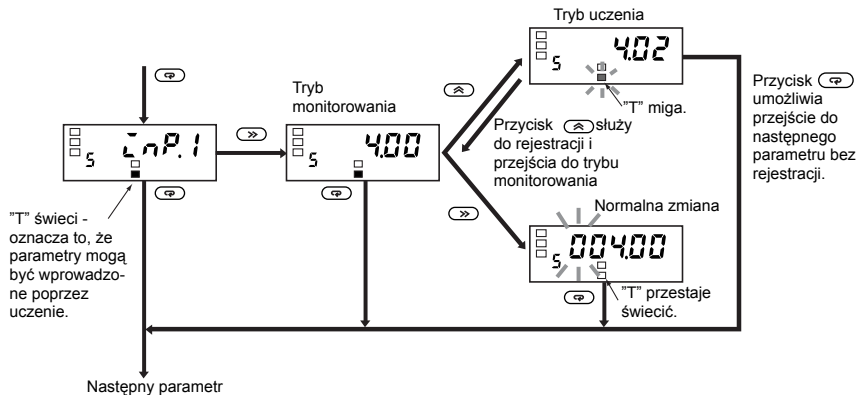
Tryb uczenia

4.02

"T" miga.

Przycisk umożliwia przejście do następnego parametru bez rejestracji.

Tryb monitorowania

4.00

Przycisk służy do rejestracji i przejścia do trybu monitorowania

Normalna zmiana

004.00

"T" przestaje świecić.

InP.1

5

"T" świeci - oznacza to, że parametry mogą być wprowadzone poprzez uczenie.

Następny parametr